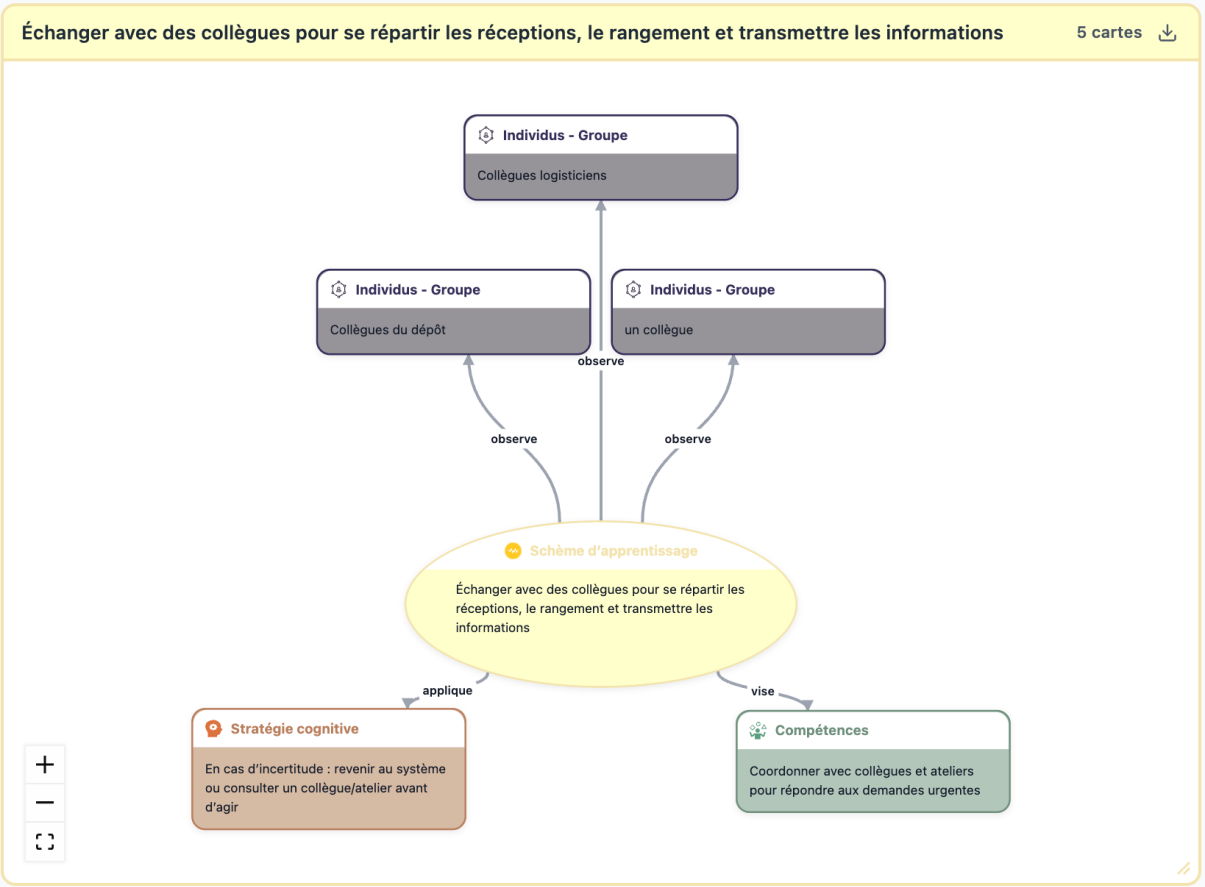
Échanger avec des collègues pour se répartir les réceptions, le rangement et transmettre les informations

5 cartes

Individus - Groupe
Collègues logisticiens

Individus - Groupe
Collègues du dépôt

Individus - Groupe
un collègue

observe

observe

observe

Schème d'apprentissage
Échanger avec des collègues pour se répartir les réceptions, le rangement et transmettre les informations

applique

vise

Stratégie cognitive
En cas d'incertitude : revenir au système ou consulter un collègue/atelier avant d'agir

Compétences
Coordonner avec collègues et ateliers pour répondre aux demandes urgentes

+
−